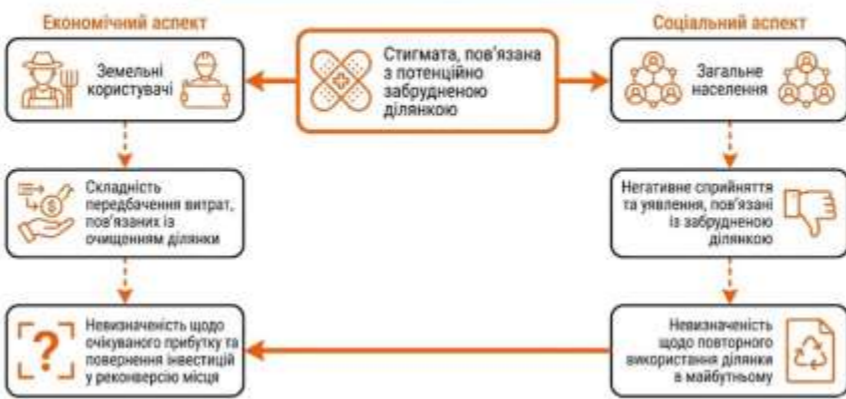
Економічний аспект

Соціальний аспект

Земельні користувачі

Стигмата, пов'язана з потенційно забрудненою ділянкою

Загальне населення

Складність передбачення витрат, пов'язаних із очищенням ділянки

Негативне сприйняття та уявлення, пов'язані із забрудненою ділянкою

Невизначеність щодо очікуваного прибутку та повернення інвестицій у реконверсію місця

Невизначеність щодо повторного використання ділянки в майбутньому